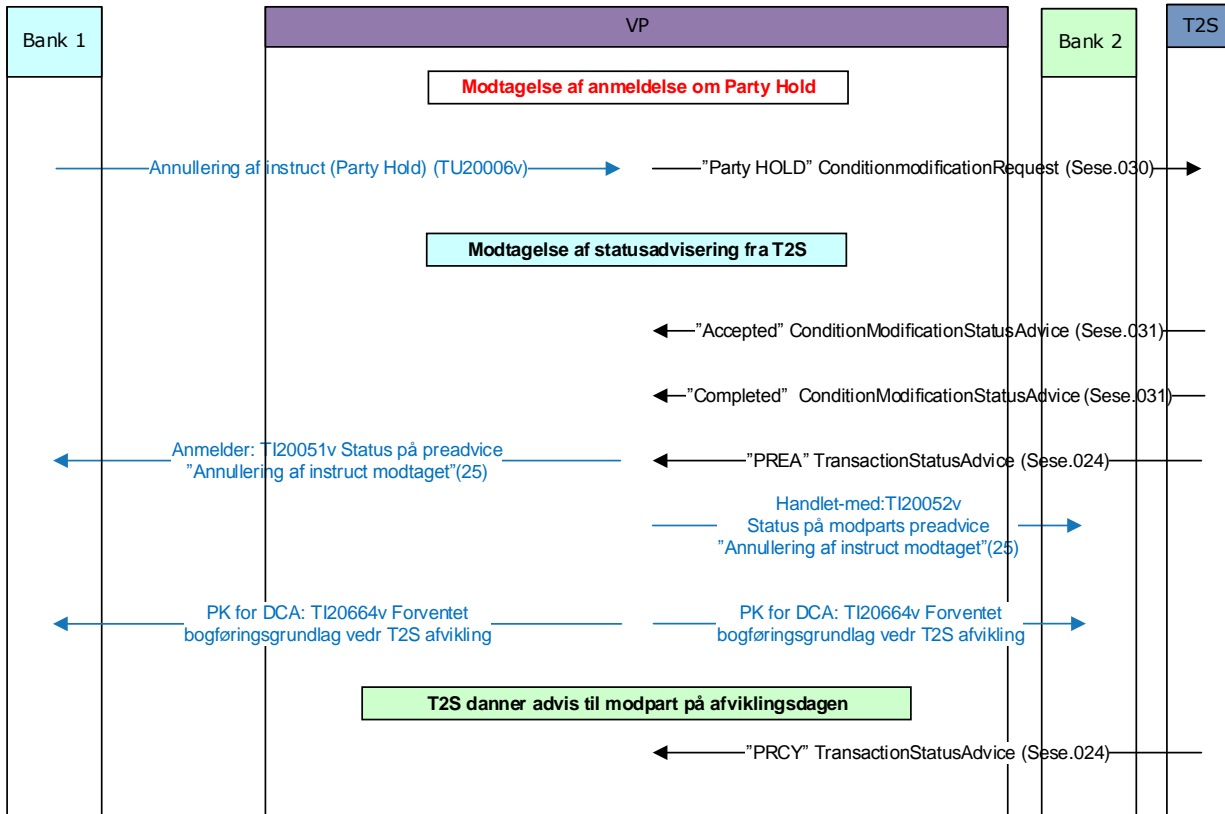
Bank 1

VP

Bank 2

T2S

Modtagelse af anmeldelse om Party Hold

Annullering af instruct (Party Hold) (TU20006v)

"Party HOLD" ConditionmodificationRequest (Sese.030)

Modtagelse af statusadvisering fra T2S

"Accepted" ConditionModificationStatusAdvice (Sese.031)

"Completed" ConditionModificationStatusAdvice (Sese.031)

Anmelder: TI20051v Status på preadvice "Annullering af instruct modtaget"(25)

"PREA" TransactionStatusAdvice (Sese.024)

Handlet-med:TI20052v Status på modparts preadvice "Annullering af instruct modtaget"(25)

PK for DCA: TI20664v Forventet bogføringsgrundlag vedr T2S afvikling

PK for DCA: TI20664v Forventet bogføringsgrundlag vedr T2S afvikling

T2S danner advis til modpart på afviklingsdagen

"PRCY" TransactionStatusAdvice (Sese.024)